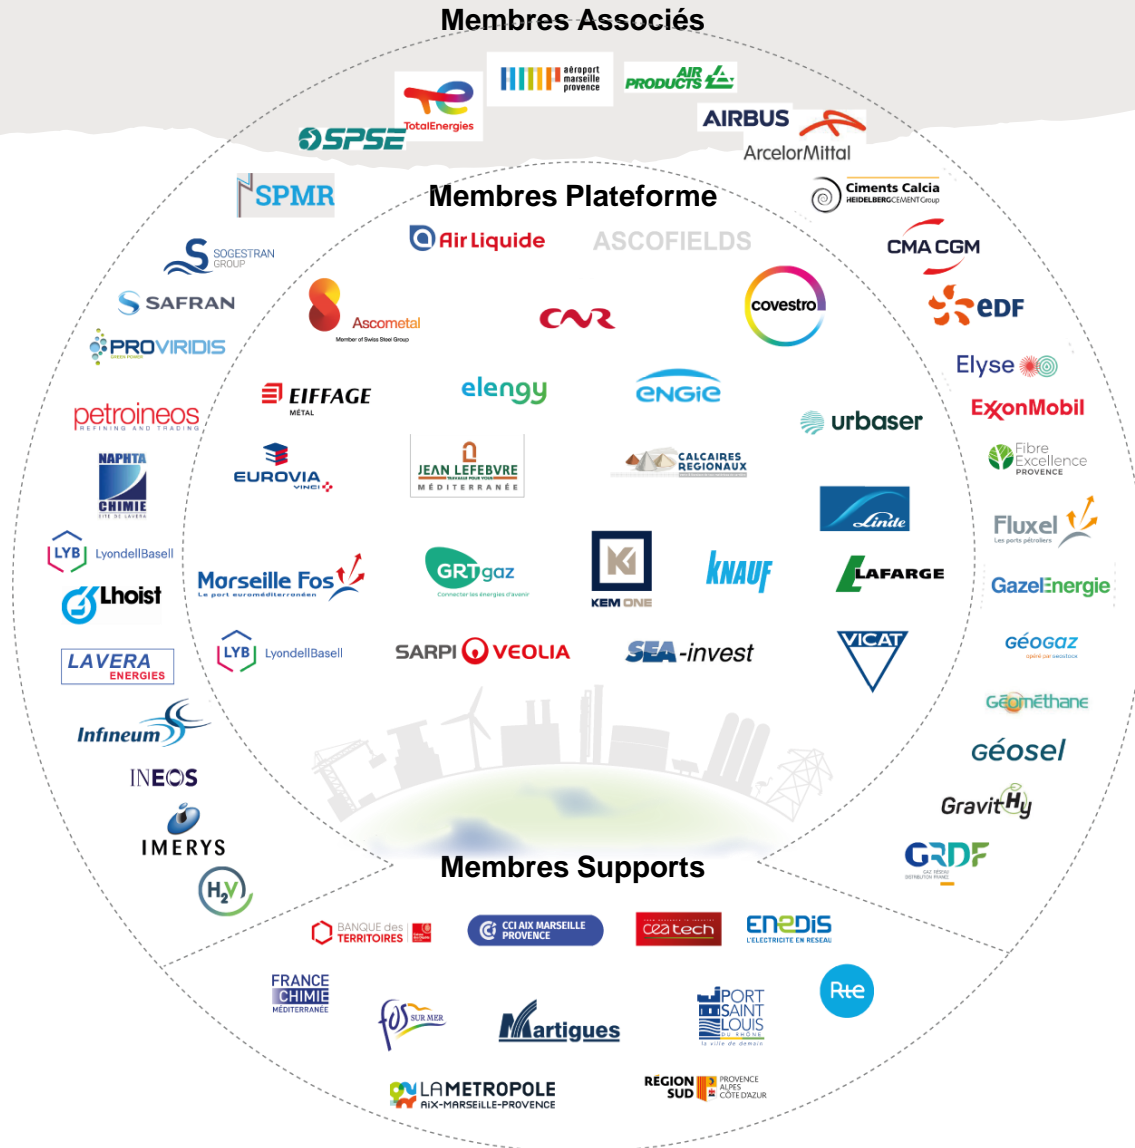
Membres Associés

aéroport marseille provence

AIR PRODUCTS

TotalEnergies

SPSE

AIRBUS

ArcelorMittal

SPMR

Membres Plateforme

Ciments Calcia HEIDELBERGCEMENTGroup

Air Liquide

ASCOFIELDS

SOGESTRAN GROUP

CMA CGM

SAFRAN

Ascometal Member of Swiss Steel Group

CNR

covestro

EDF

PROVIRIDIS

Elyse

EIFFAGE MÉTAL

elengy

ENGIE

petroineos REFINING AND TRADING

urbaser

ExxonMobil

Fibre Excellence PROVENCE

NAPHTA CHIMIE

EUROVIA VINCI

JEAN LEFEBVRE MÉDITERRANÉE

CALCAIRES REGIONAUX

Linde

Fluxel Les ports pétroliers

LYB LyondellBasell

Marseille Fos Le port euroméditerranéen

GRTgaz Connecter les énergies d'avenir

KEM ONE

KNAUF

LAFARGE

GazelEnergie

Lhoist

LAVERA ENERGIES

LYB LyondellBasell

SARPI VEOLIA

SEA-invest

VICAT

Géogaz

Géométhane

Infineum

Géosel

INEOS

GravitHy

IMERYS

H2V

Membres Supports

GRDF

BANQUE des TERRITOIRES

CCI AIX MARSEILLE PROVENCE

cea tech

ENEDIS L'ELECTRICITE EN RESEAU

FRANCE CHIMIE MÉDITERRANÉE

Fos SUR MER

Martigues

PORT SAINT LOUIS DU RHONE

Rte

LA METROPOLE AIX-MARSEILLE-PROVENCE

RÉGION SUD PROVENCE ALPES CÔTE D'AZUR